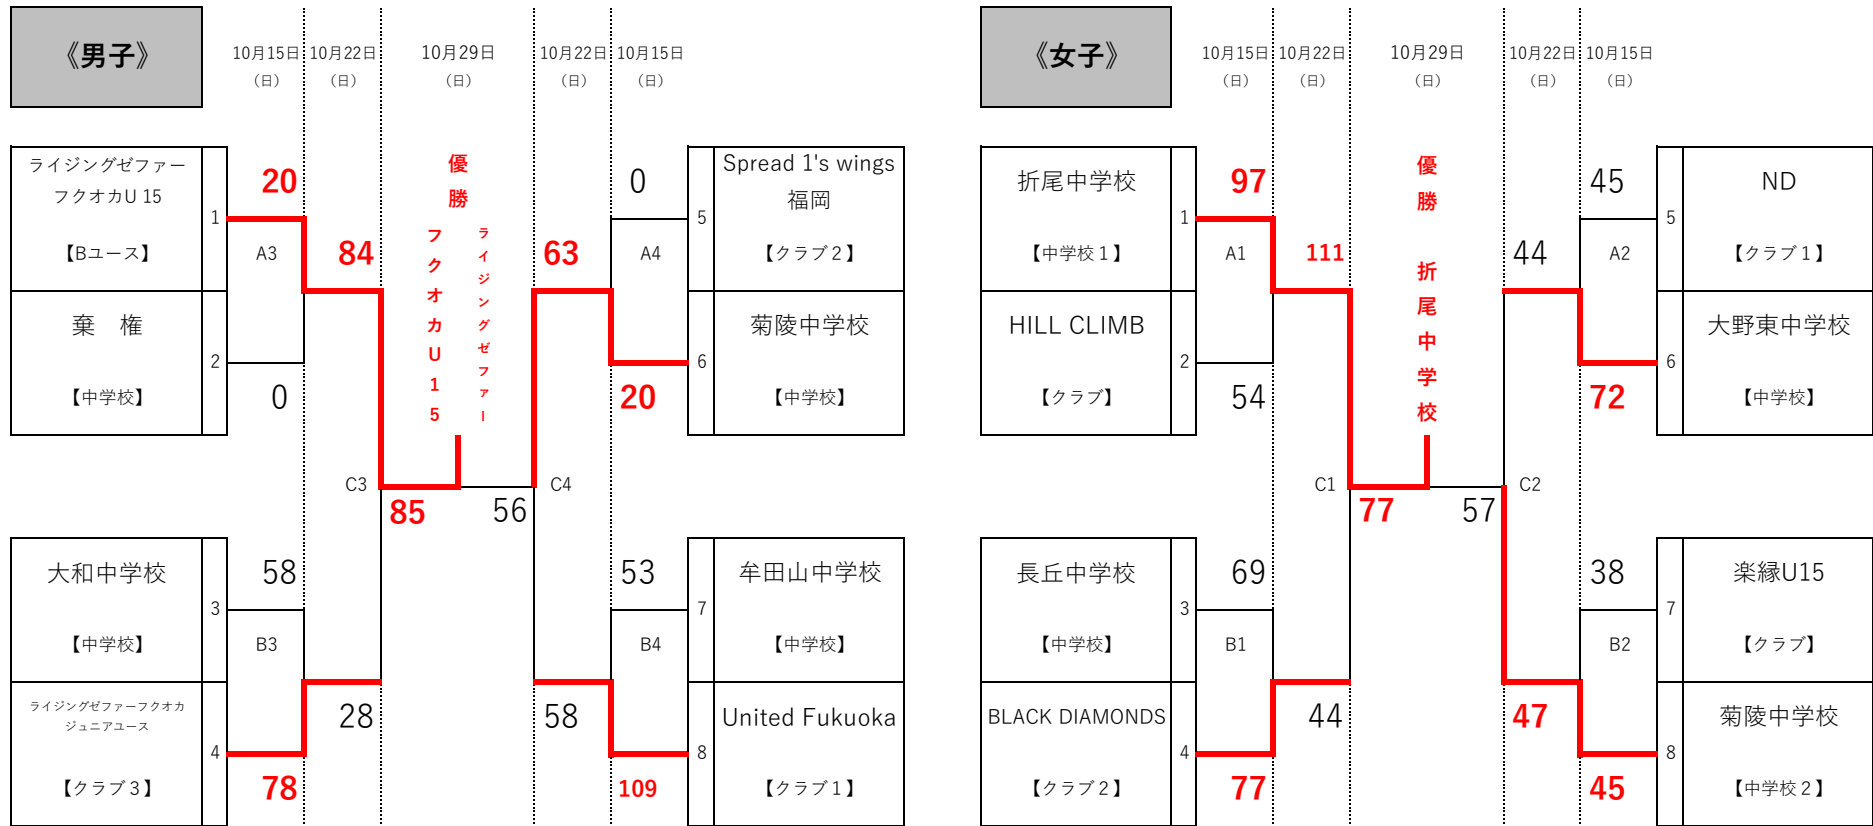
《男子》

10月15日（日） 10月22日（日） 10月29日（日） 10月22日（日） 10月15日（日）

ライジングゼファーフクオカU 15【Bユース】 1
20
A3
84
棄　権【中学校】 2
0

優勝
フクオカU15
ライジングゼファー

C3
85
56
C4

0
5 Spread 1's wings 福岡【クラブ２】
A4
63
20
6 菊陵中学校【中学校】

大和中学校【中学校】 3
58
B3
28
ライジングゼファーフクオカジュニアユース【クラブ３】 4
78

53
7 牟田山中学校【中学校】
B4
58
109
8 United Fukuoka【クラブ１】

《女子》

10月15日（日） 10月22日（日） 10月29日（日） 10月22日（日） 10月15日（日）

折尾中学校【中学校１】 1
97
A1
111
HILL CLIMB【クラブ】 2
54

優勝
折尾中学校

C1
77
57
C2

45
5 ND【クラブ１】
A2
44
72
6 大野東中学校【中学校】

長丘中学校【中学校】 3
69
B1
44
BLACK DIAMONDS【クラブ２】 4
77

38
7 楽縁U15【クラブ】
B2
47
45
8 菊陵中学校【中学校２】